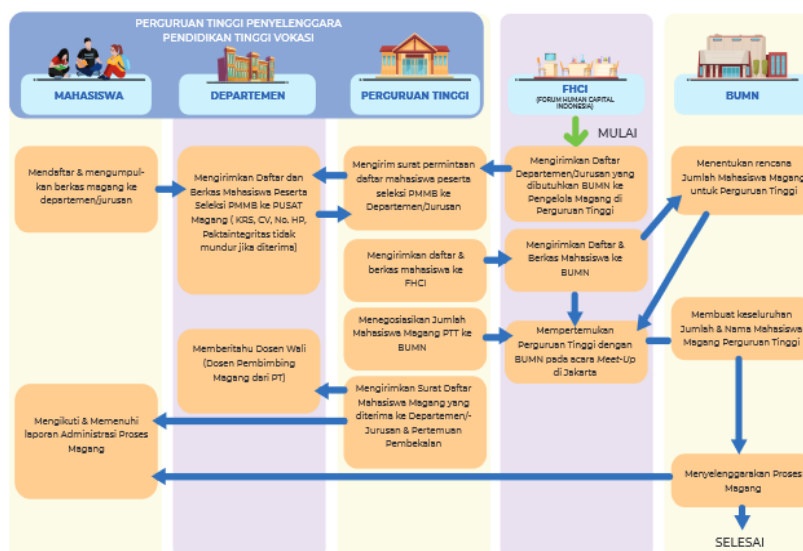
PERGURUAN TINGGI PENYELENGGARA PENDIDIKAN TINGGI VOKASI

MAHASISWA

DEPARTEMEN

PERGURUAN TINGGI

FHCI
(FORUM HUMAN CAPITAL INDONESIA)

BUMN

MULAI

Mengirimkan Daftar Departemen/Jurusan yang dibutuhkan BUMN ke Pengelola Magang di Perguruan Tinggi

Menentukan rencana Jumlah Mahasiswa Magang untuk Perguruan Tinggi

Mengirim surat permintaan daftar mahasiswa peserta seleksi PMMB ke Departemen/Jurusan

Mengirimkan Daftar dan Berkas Mahasiswa Peserta Seleksi PMMB ke PUSAT Magang ( KRS, CV, No. HP, Paktaintegritas tidak mundur jika diterima)

Mendaftar & mengumpulkan berkas magang ke departemen/jurusan

Mengirimkan daftar & berkas mahasiswa ke FHCI

Mengirimkan Daftar & Berkas Mahasiswa ke BUMN

Menegosiasikan Jumlah Mahasiswa Magang PTT ke BUMN

Mempertemukan Perguruan Tinggi dengan BUMN pada acara Meet-Up di Jakarta

Membuat keseluruhan Jumlah & Nama Mahasiswa Magang Perguruan Tinggi

Memberitahu Dosen Wali (Dosen Pembimbing Magang dari PT)

Mengirimkan Surat Daftar Mahasiswa Magang yang diterima ke Departemen/-Jurusan & Pertemuan Pembekalan

Mengikuti & Memenuhi laporan Administrasi Proses Magang

Menyelenggarakan Proses Magang

SELESAI